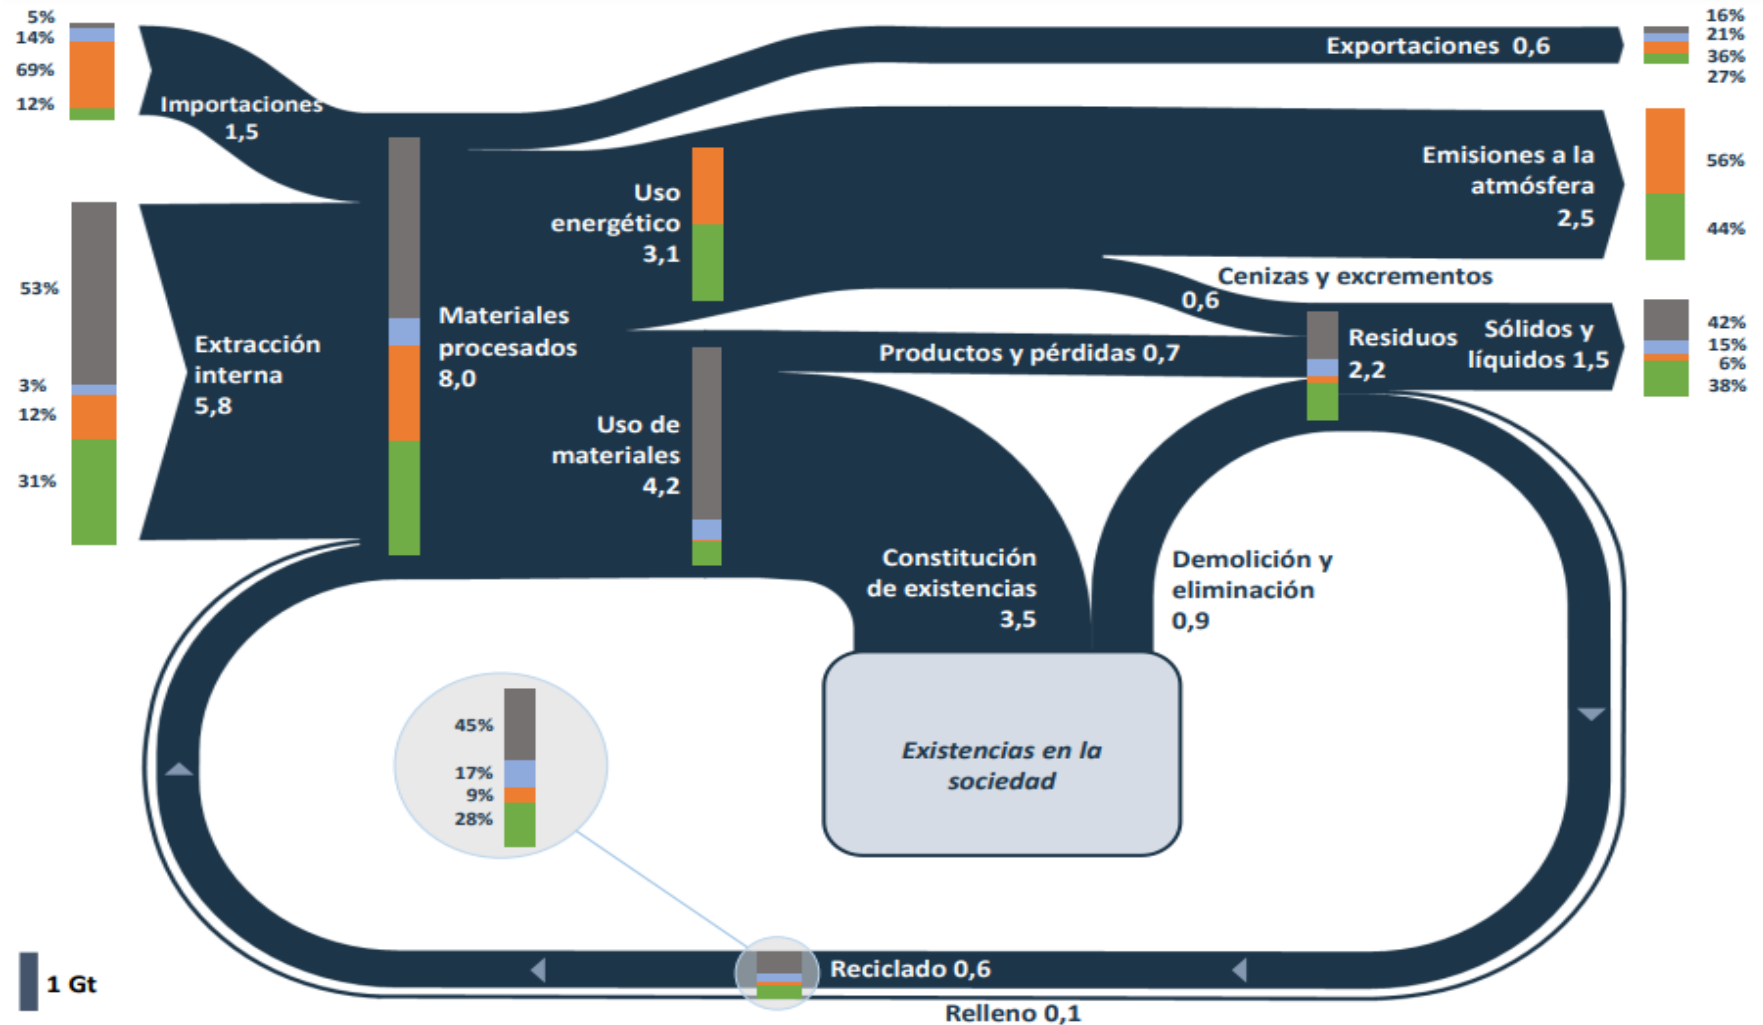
5%
14%
69%
12%

Importaciones 1,5

53%
3%
12%
31%

Extracción interna 5,8

Materiales procesados 8,0

Uso energético 3,1

Uso de materiales 4,2

Exportaciones 0,6

16%
21%
36%
27%

Emisiones a la atmósfera 2,5

56%
44%

Cenizas y excrementos 0,6

Productos y pérdidas 0,7

Residuos 2,2

Sólidos y líquidos 1,5

42%
15%
6%
38%

Constitución de existencias 3,5

Demolición y eliminación 0,9

Existencias en la sociedad

45%
17%
9%
28%

Reciclado 0,6

Relleno 0,1

1 Gt